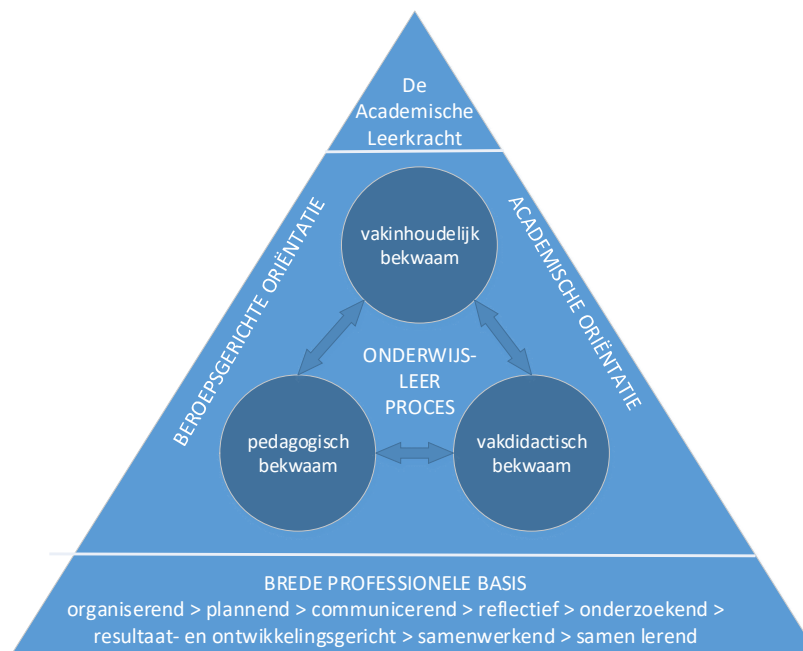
De Academische Leerkracht

BEROEPSGERICHTE ORIËNTATIE

ACADEMISCHE ORIËNTATIE

vakinhoudelijk bekwaam

ONDERWIJS-LEER PROCES

pedagogisch bekwaam

vakdidactisch bekwaam

BREDE PROFESSIONELE BASIS
organiserend > plannend > communicerend > reflectief > onderzoekend > resultaat- en ontwikkelingsgericht > samenwerkend > samen lerend